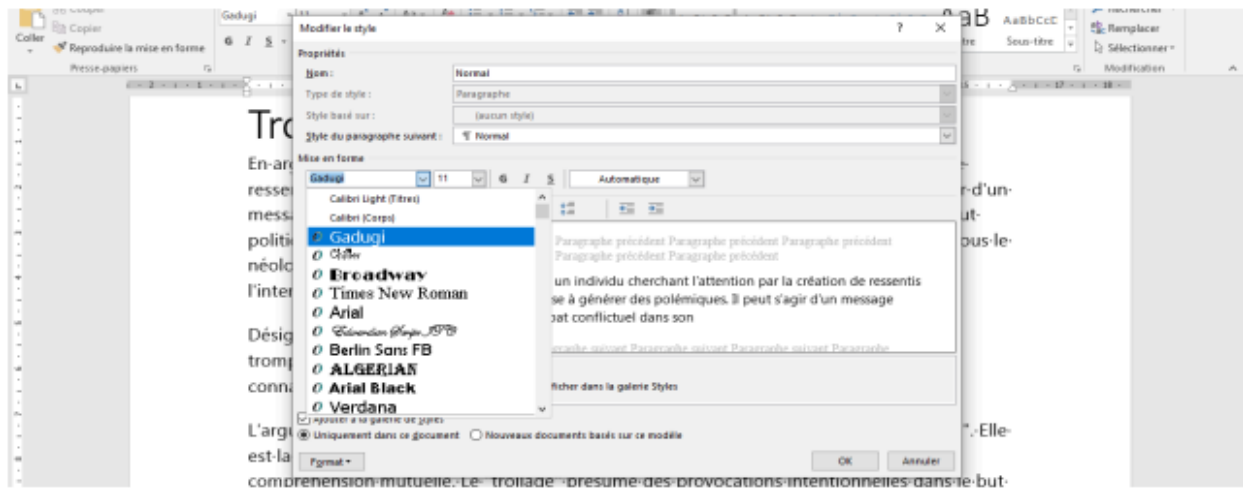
Coller
Copier
Reproduire la mise en forme
Presse-papiers
Gadugi
G I S
Modifier le style
?
×
Propriétés
Nom :
Normal
Type de style :
Paragraphe
Style basé sur :
(aucun style)
Style du paragraphe suivant :
¶ Normal
Mise en forme
Gadugi
11
G I S
Automatique
Calibri Light (Titres)
Calibri (Corps)
Gadugi
Chiller
Broadway
Times New Roman
Arial
Edwardian Script ITC
Berlin Sans FB
ALGERIAN
Arial Black
Verdana
Paragraphe précédent Paragraphe précédent Paragraphe précédent
Paragraphe précédent Paragraphe précédent
un individu cherchant l'attention par la création de ressentis
se à générer des polémiques. Il peut s'agir d'un message
bat conflictuel dans son
Paragraphe suivant Paragraphe suivant Paragraphe suivant Paragraphe
fficher dans la galerie Styles
Ajouter à la galerie de Styles
Uniquement dans ce document
Nouveaux documents basés sur ce modèle
Format
OK
Annuler
AaBbCcC
Sous-titre
Remplacer
Sélectionner
Modification
Tro
En-ar
resse
r-d'un-
mess
ut-
politi
ous-le-
néolo
l'inter
Désig
tromp
conna
L'argu
". Elle-
est-la
compréhension-mutuelle. Le "trollage" présume des provocations intentionnelles dans le but-